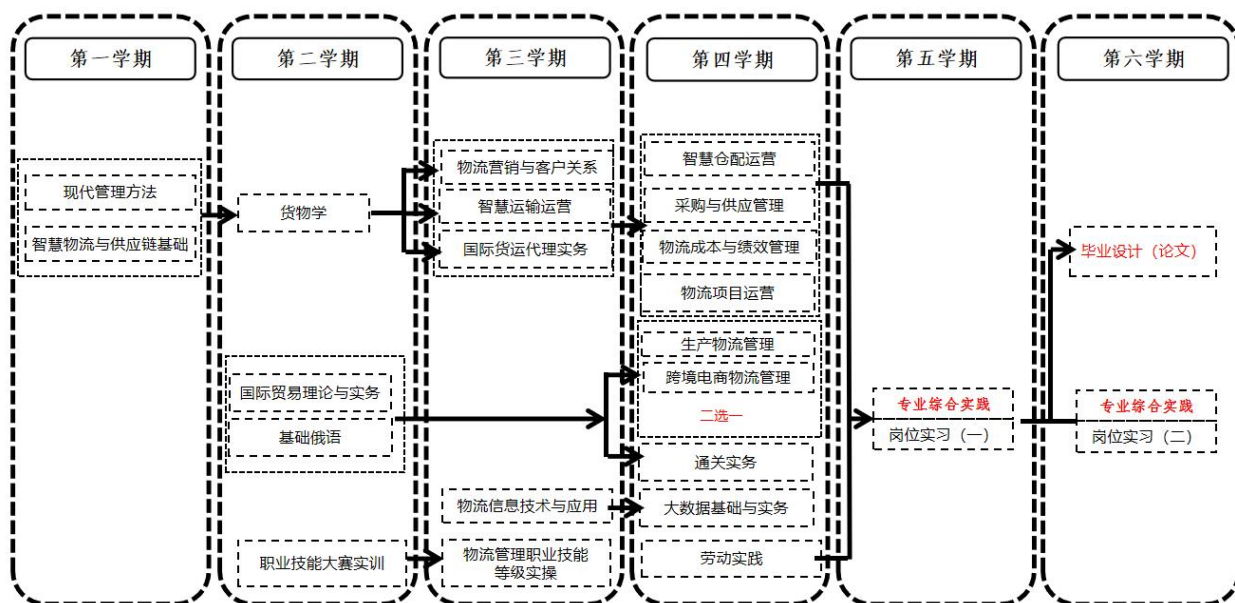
第一学期

现代管理方法

智慧物流与供应链基础

第二学期

货物学

国际贸易理论与实务

基础俄语

职业技能大赛实训

第三学期

物流营销与客户关系

智慧运输运营

国际货运代理实务

物流信息技术与应用

物流管理职业技能等级实操

第四学期

智慧仓配运营

采购与供应管理

物流成本与绩效管理

物流项目运营

生产物流管理

跨境电商物流管理

二选一

通关实务

大数据基础与实务

劳动实践

第五学期

专业综合实践

岗位实习（一）

第六学期

毕业设计（论文）

专业综合实践

岗位实习（二）